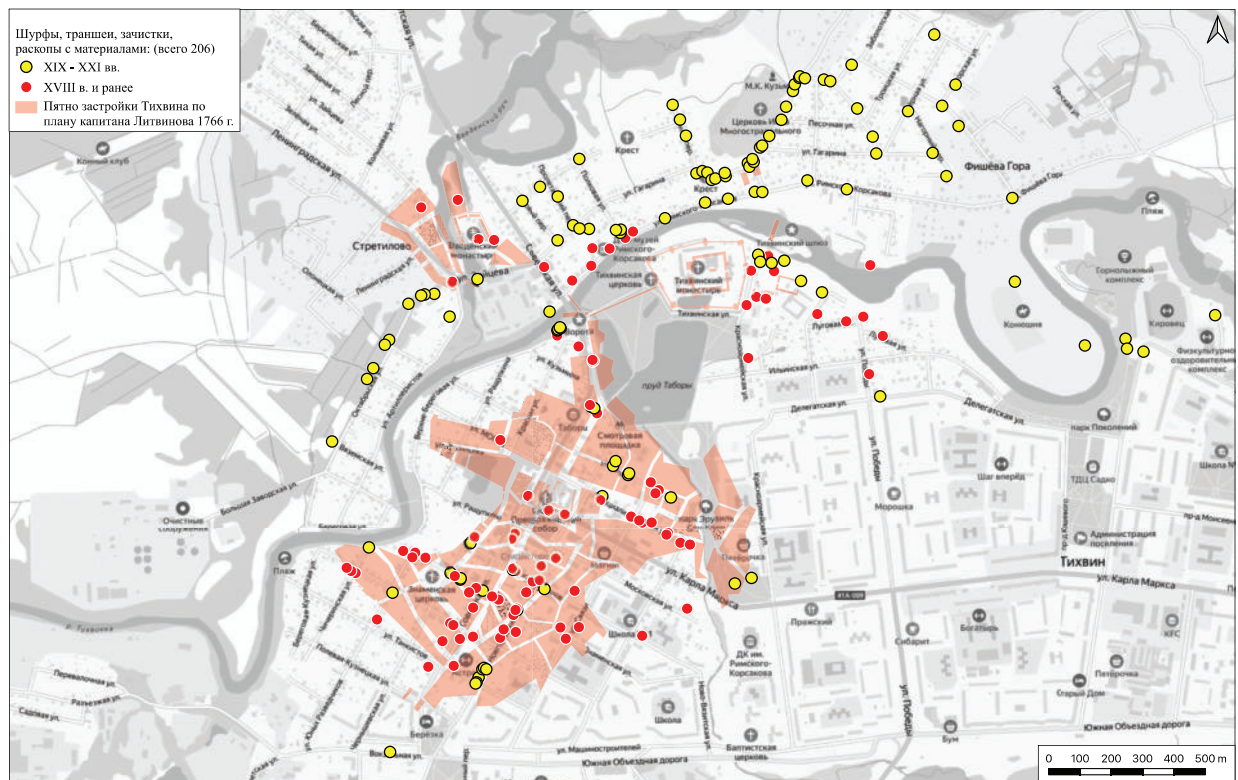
Шурфы, траншеи, зачистки, раскопы с материалами: (всего 206)
XIX - XXI вв.
XVIII в. и ранее
Пятно застройки Тихвина по плану капитана Литвинова 1766 г.

N

М.К. Кузьмина
Церковь Многострадального
Песочная ул.
ул. Гагарина
Крест
Крест
Фишёва Гора
Римского-Корсакова
Фишева Гора
Пляж
Конный клуб
Стретилово
Введенский монастырь
Ленинградская ул.
Музей Римского-Корсакова
Тихвинская церковь
Тихвинский монастырь
Тихвинский шлюз
Горнолыжный комплекс
Конюшня
Кировец
Тихвинская ул.
Луговая ул.
Физкультурно-оздоровительный комплекс
пруд Таборы
Ильинская ул.
Делегатская ул.
Парк Поколений
Вязитская ул.
Таборы
Смотровая площадка
Шаг вперёд
ТДЦ Садко
Школа №
Большая Заводская ул.
Очистные сооружения
Преображенский собор
Парк Эрувиль
Морошка
Администрация поселения
ул. Римского-Корсакова
Пляж
Знаменская церковь
ул. Карла Маркса
Тихвин
ул. Карла Маркса
Пражский
Школа
Сибарит
Богатырь
KFC
Пятёрочка
ДК им. Римского-Корсакова
Старый Дом
Школа
Березка
ул. Машиностроителей
Баптистская церковь
Бум
Южная Объездная дорога
Южная Объездная дорога
ул. Победы
41А-009
0 100 200 300 400 500 m